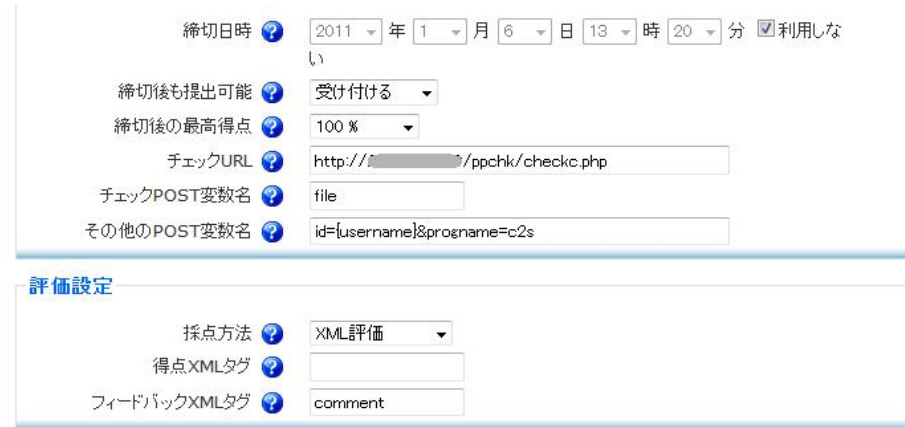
締切日時 2011 年 1 月 6 日 13 時 20 分 利用しない

締切後も提出可能 受け付ける

締切後の最高得点 100 %

チェックURL http://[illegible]/ppchk/checkc.php

チェックPOST変数名 file

その他のPOST変数名 id={username}&progname=c2s

評価設定

採点方法 XML評価

得点XMLタグ

フィードバックXMLタグ comment